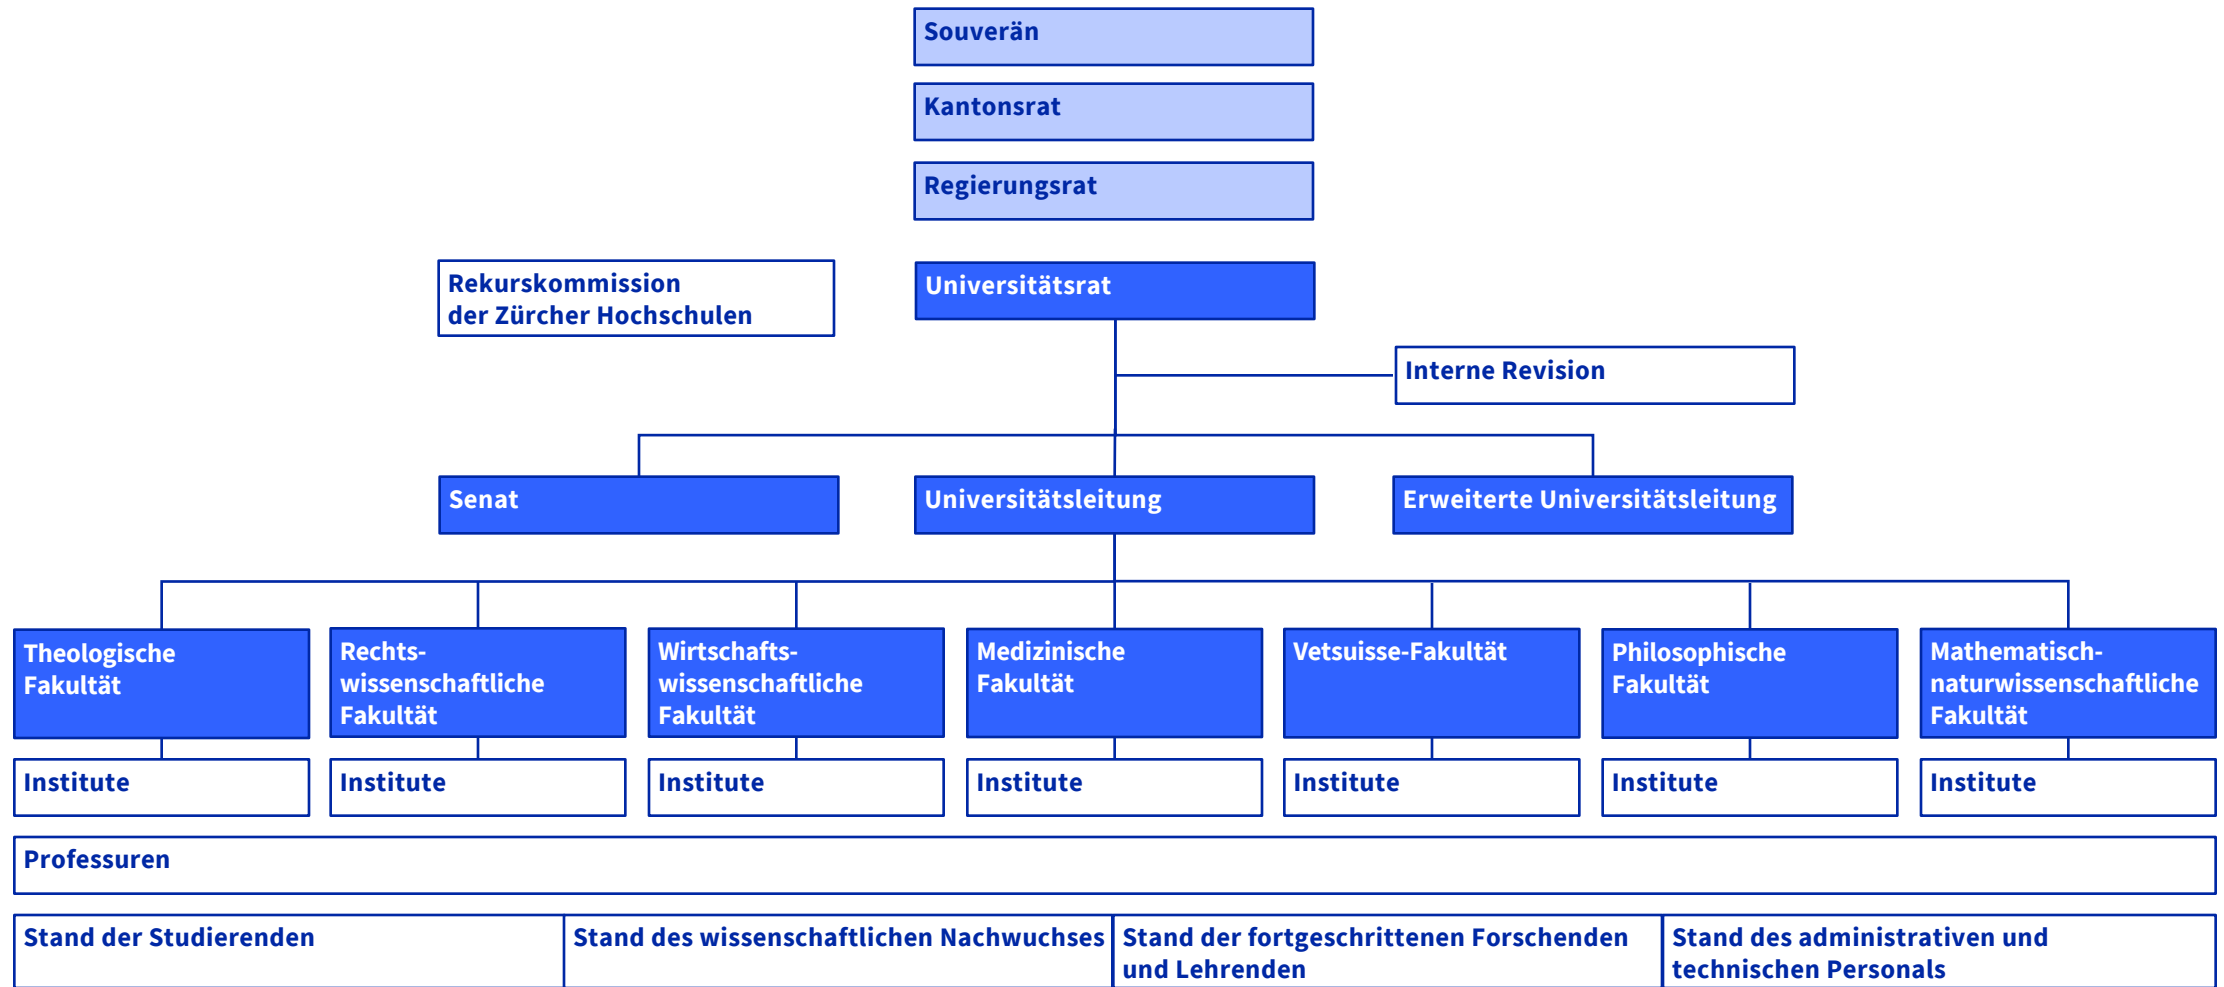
Souverän

Kantonsrat

Regierungsrat

Rekurskommission der Zürcher Hochschulen

Universitätsrat

Interne Revision

Senat

Universitätsleitung

Erweiterte Universitätsleitung

Theologische Fakultät

Rechtswissenschaftliche Fakultät

Wirtschaftswissenschaftliche Fakultät

Medizinische Fakultät

Vetsuisse-Fakultät

Philosophische Fakultät

Mathematisch-naturwissenschaftliche Fakultät

Institute

Institute

Institute

Institute

Institute

Institute

Institute

Professuren

Stand der Studierenden

Stand des wissenschaftlichen Nachwuchses

Stand der fortgeschrittenen Forschenden und Lehrenden

Stand des administrativen und technischen Personals